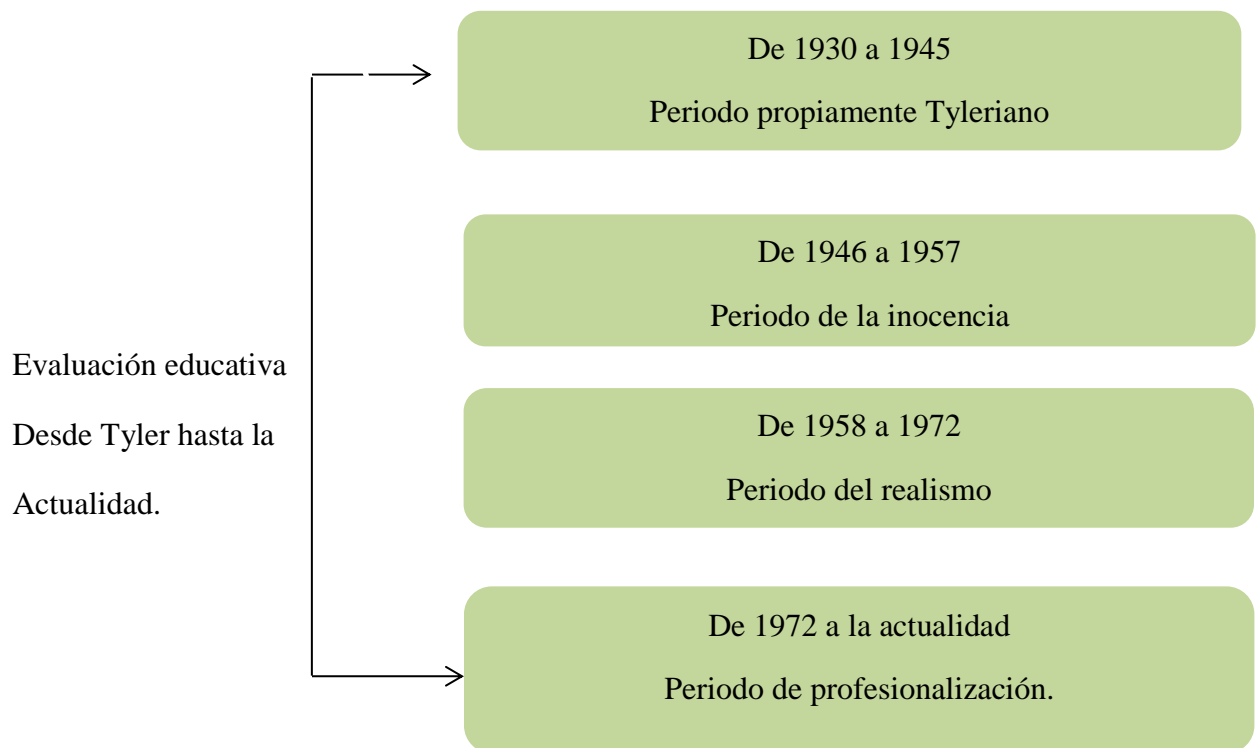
Evaluación educativa
Desde Tyler hasta la
Actualidad.

De 1930 a 1945
Periodo propiamente Tyleriano

De 1946 a 1957
Periodo de la inocencia

De 1958 a 1972
Periodo del realismo

De 1972 a la actualidad
Periodo de profesionalización.